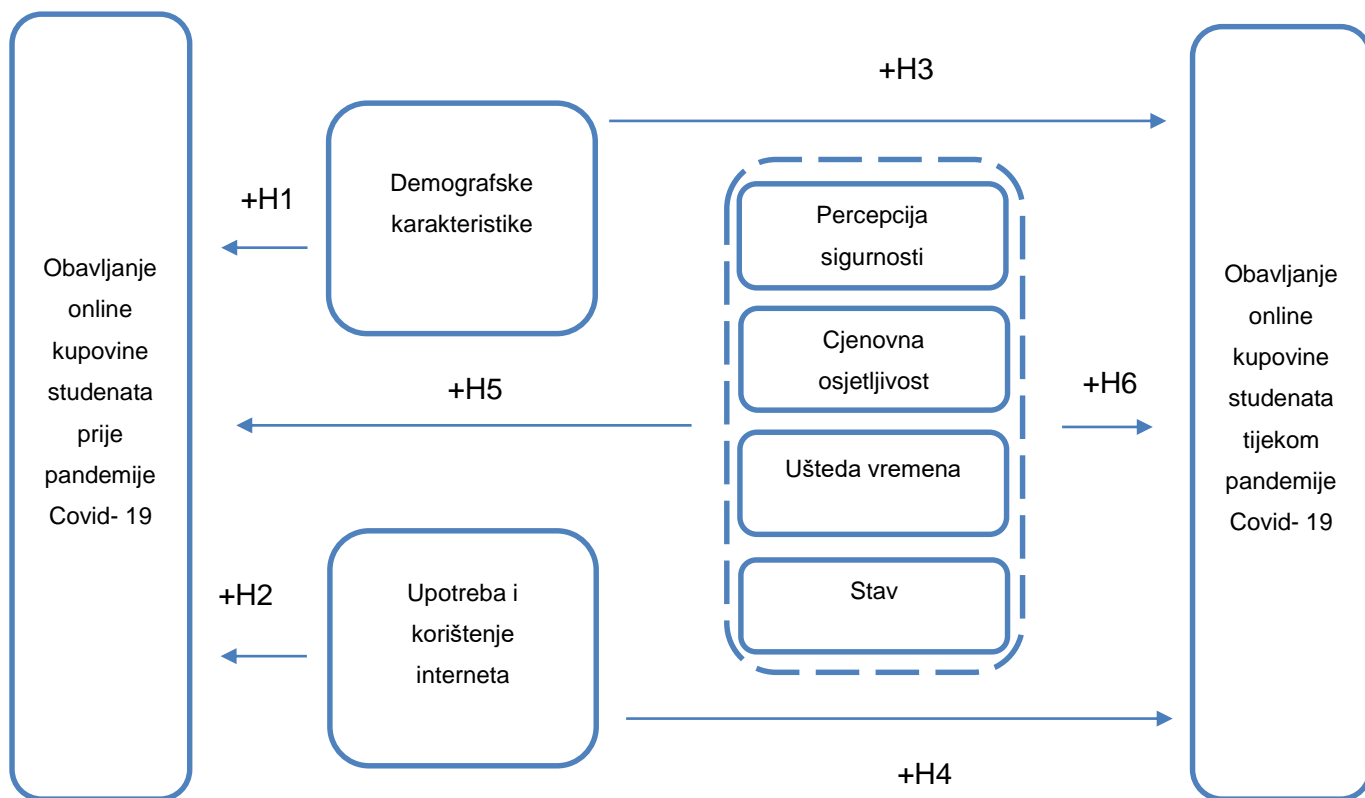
+H3

+H1

Demografske karakteristike

Obavljanje online kupovine studenata prije pandemije Covid- 19

Percepcija sigurnosti

Cjenovna osjetljivost

+H5

+H6

Obavljanje online kupovine studenata tijekom pandemije Covid- 19

Ušteda vremena

Stav

+H2

Upotreba i korištenje interneta

+H4